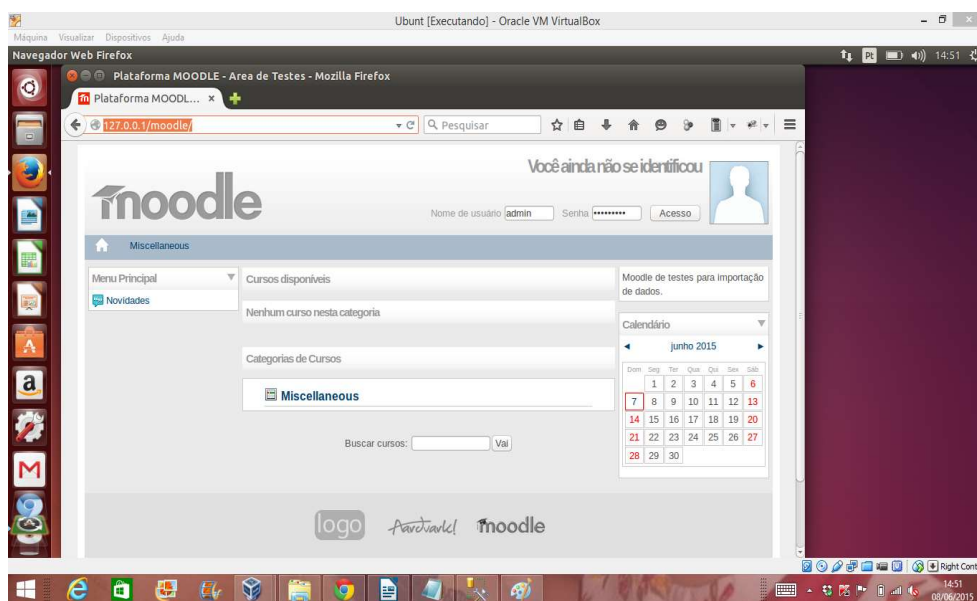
Ubunt [Executando] - Oracle VM VirtualBox

Máquina Visualizar Dispositivos Ajuda

Navegador Web Firefox

Pt 14:51

Plataforma MOODLE - Area de Testes - Mozilla Firefox

Plataforma MOODL... ×

127.0.0.1/moodle/

Pesquisar

moodle

Você ainda não se identificou

Nome de usuário admin Senha ••••••••• Acesso

Miscellaneous

Menu Principal

Novidades

Cursos disponíveis

Nenhum curso nesta categoria

Categorias de Cursos

Miscellaneous

Buscar cursos: Vai

Moodle de testes para importação de dados.

Calendário

junho 2015

| Dom | Seg | Ter | Qua | Qui | Sex | Sáb |
|---|---|---|---|---|---|---|
| | 1 | 2 | 3 | 4 | 5 | 6 |
| 7 | 8 | 9 | 10 | 11 | 12 | 13 |
| 14 | 15 | 16 | 17 | 18 | 19 | 20 |
| 21 | 22 | 23 | 24 | 25 | 26 | 27 |
| 28 | 29 | 30 | | | | |

logo Aardvark! moodle

Right Cont

14:51
08/06/2015